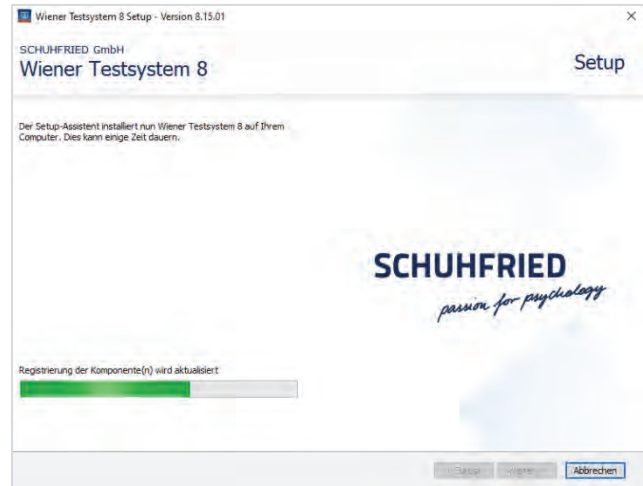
Wiener Testsystem 8 Setup - Version 8.15.01

×

SCHUHFRIED GmbH

Wiener Testsystem 8

Setup

Der Setup-Assistent installiert nun Wiener Testsystem 8 auf Ihrem Computer. Dies kann einige Zeit dauern.

SCHUHFRIED

passion for psychology

Registrierung der Komponente(n) wird aktualisiert

Zurück

Weiter

Abbrechen